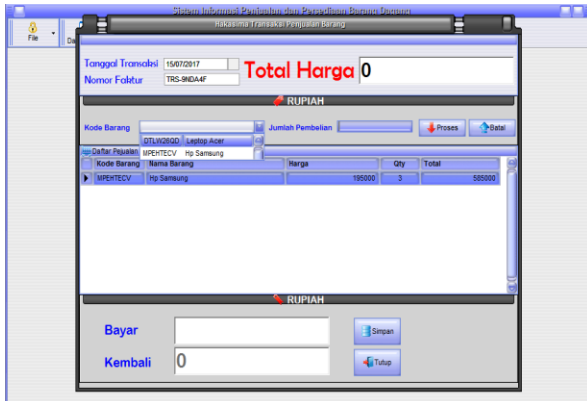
Sistem Informasi Penjualan dan Persediaan Barang Dagang

File

Da

Hakasima Transaksi Penjualan Barang

Tanggal Transaksi 15/07/2017

Nomor Faktur TRS-9NDA4F

Total Harga 0

RUPIAH

Kode Barang

Jumlah Pembelian

Proses

Batal

DTLW26QD Leptop Acer

MPEHTECV Hp Samsung

Daftar Penjualan

| Kode Barang | Nama Barang | Harga | Qty | Total |
|---|---|---|---|---|
| MPEHTECV | Hp Samsung | 195000 | 3 | 585000 |

RUPIAH

Bayar

Simpan

Kembali 0

Tutup